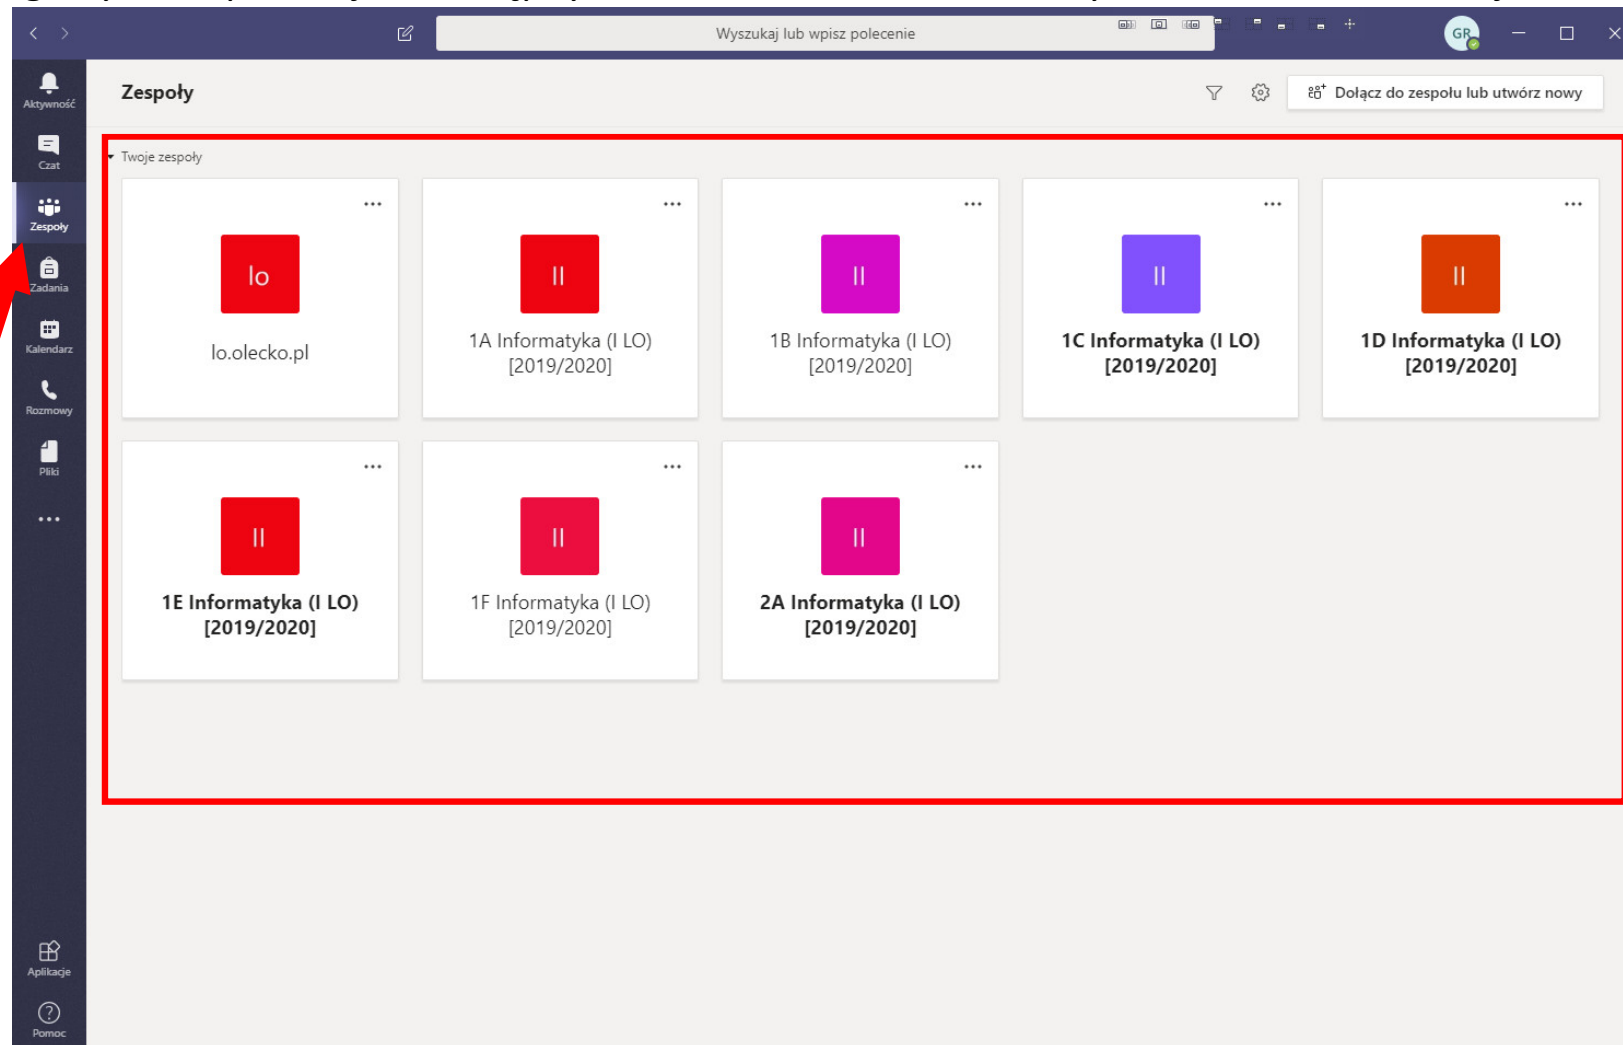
Wyszukaj lub wpisz polecenie

GR

Aktywność
Czat
Zespoły
Zadania
Kalendarz
Rozmowy
Pliki
...
Aplikacje
Pomoc

Zespoły

Dołącz do zespołu lub utwórz nowy

Twoje zespoły

...
lo
lo.olecko.pl

...
II
1A Informatyka (I LO) [2019/2020]

...
II
1B Informatyka (I LO) [2019/2020]

...
II
1C Informatyka (I LO) [2019/2020]

...
II
1D Informatyka (I LO) [2019/2020]

...
II
1E Informatyka (I LO) [2019/2020]

...
II
1F Informatyka (I LO) [2019/2020]

...
II
2A Informatyka (I LO) [2019/2020]